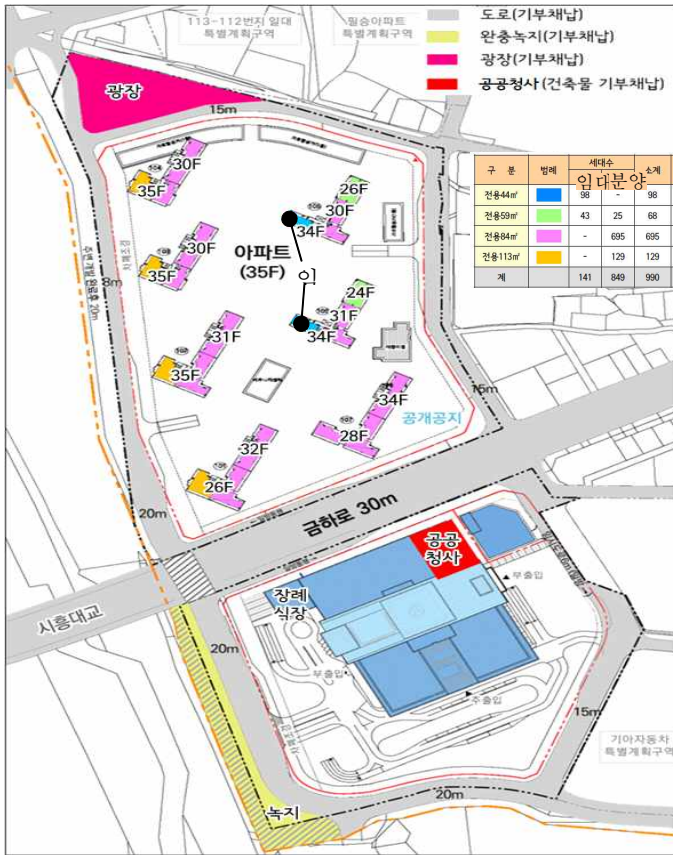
113-112번지 일대 특별계획구역

필승아파트 특별계획구역

도로(기부채납)

완충녹지(기부채납)

광장(기부채납)

공공청사(건축물 기부채납)

광장

15m

| 구 분 | 범례 | 세대수 임대 | 세대수 분양 | 소계 |
|---|---|---|---|---|
| 전용44㎡ | | 98 | - | 98 |
| 전용59㎡ | | 43 | 25 | 68 |
| 전용84㎡ | | - | 695 | 695 |
| 전용113㎡ | | - | 129 | 129 |
| 계 | | 141 | 849 | 990 |

30F
35F
26F
30F
34F
30F
35F
아파트
(35F)
24F
31F
34F
31F
35F
34F
28F
32F
26F
공개공지

8m
15m
20m

금하로 30m

공공청사

장례식장

부출입
주출입
부출입

시흥대교

20m

15m

기아자동차 특별계획구역

20m

녹지